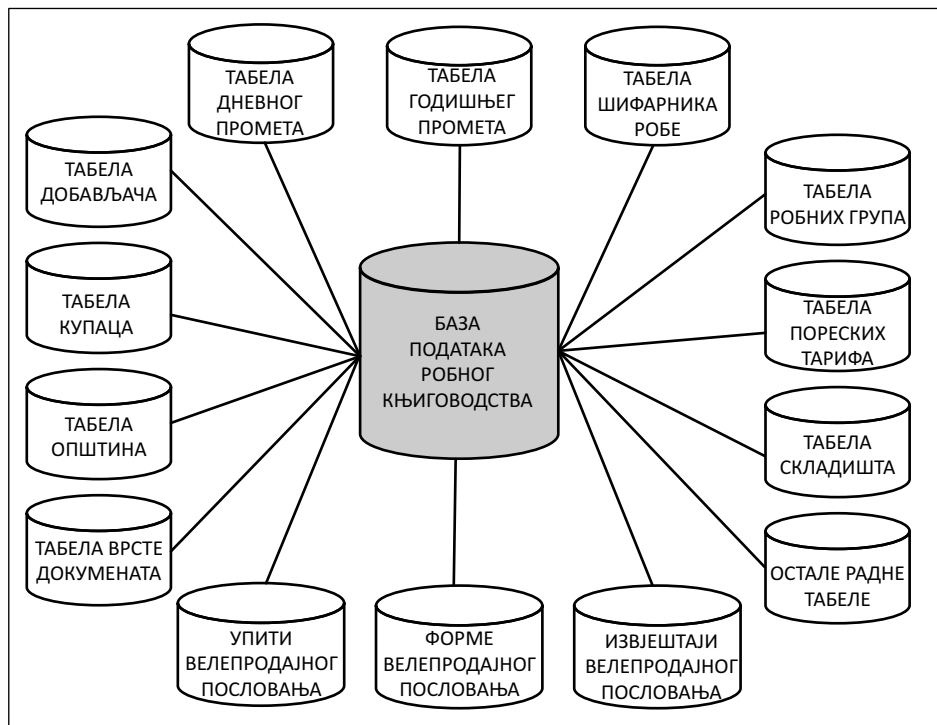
ТАБЕЛА ДНЕВНОГ ПРОМЕТА

ТАБЕЛА ГОДИШЊЕГ ПРОМЕТА

ТАБЕЛА ШИФАРНИКА РОБЕ

ТАБЕЛА ДОБАВЉАЧА

ТАБЕЛА РОБНИХ ГРУПА

ТАБЕЛА КУПАЦА

БАЗА ПОДАТАКА РОБНОГ КЊИГОВОДСТВА

ТАБЕЛА ПОРЕСКИХ ТАРИФА

ТАБЕЛА ОПШТИНА

ТАБЕЛА СКЛАДИШТА

ТАБЕЛА ВРСТЕ ДОКУМЕНАТА

ОСТАЛЕ РАДНЕ ТАБЕЛЕ

УПИТИ ВЕЛЕПРОДАЈНОГ ПОСЛОВАЊА

ФОРМЕ ВЕЛЕПРОДАЈНОГ ПОСЛОВАЊА

ИЗВЈЕШТАЈИ ВЕЛЕПРОДАЈНОГ ПОСЛОВАЊА